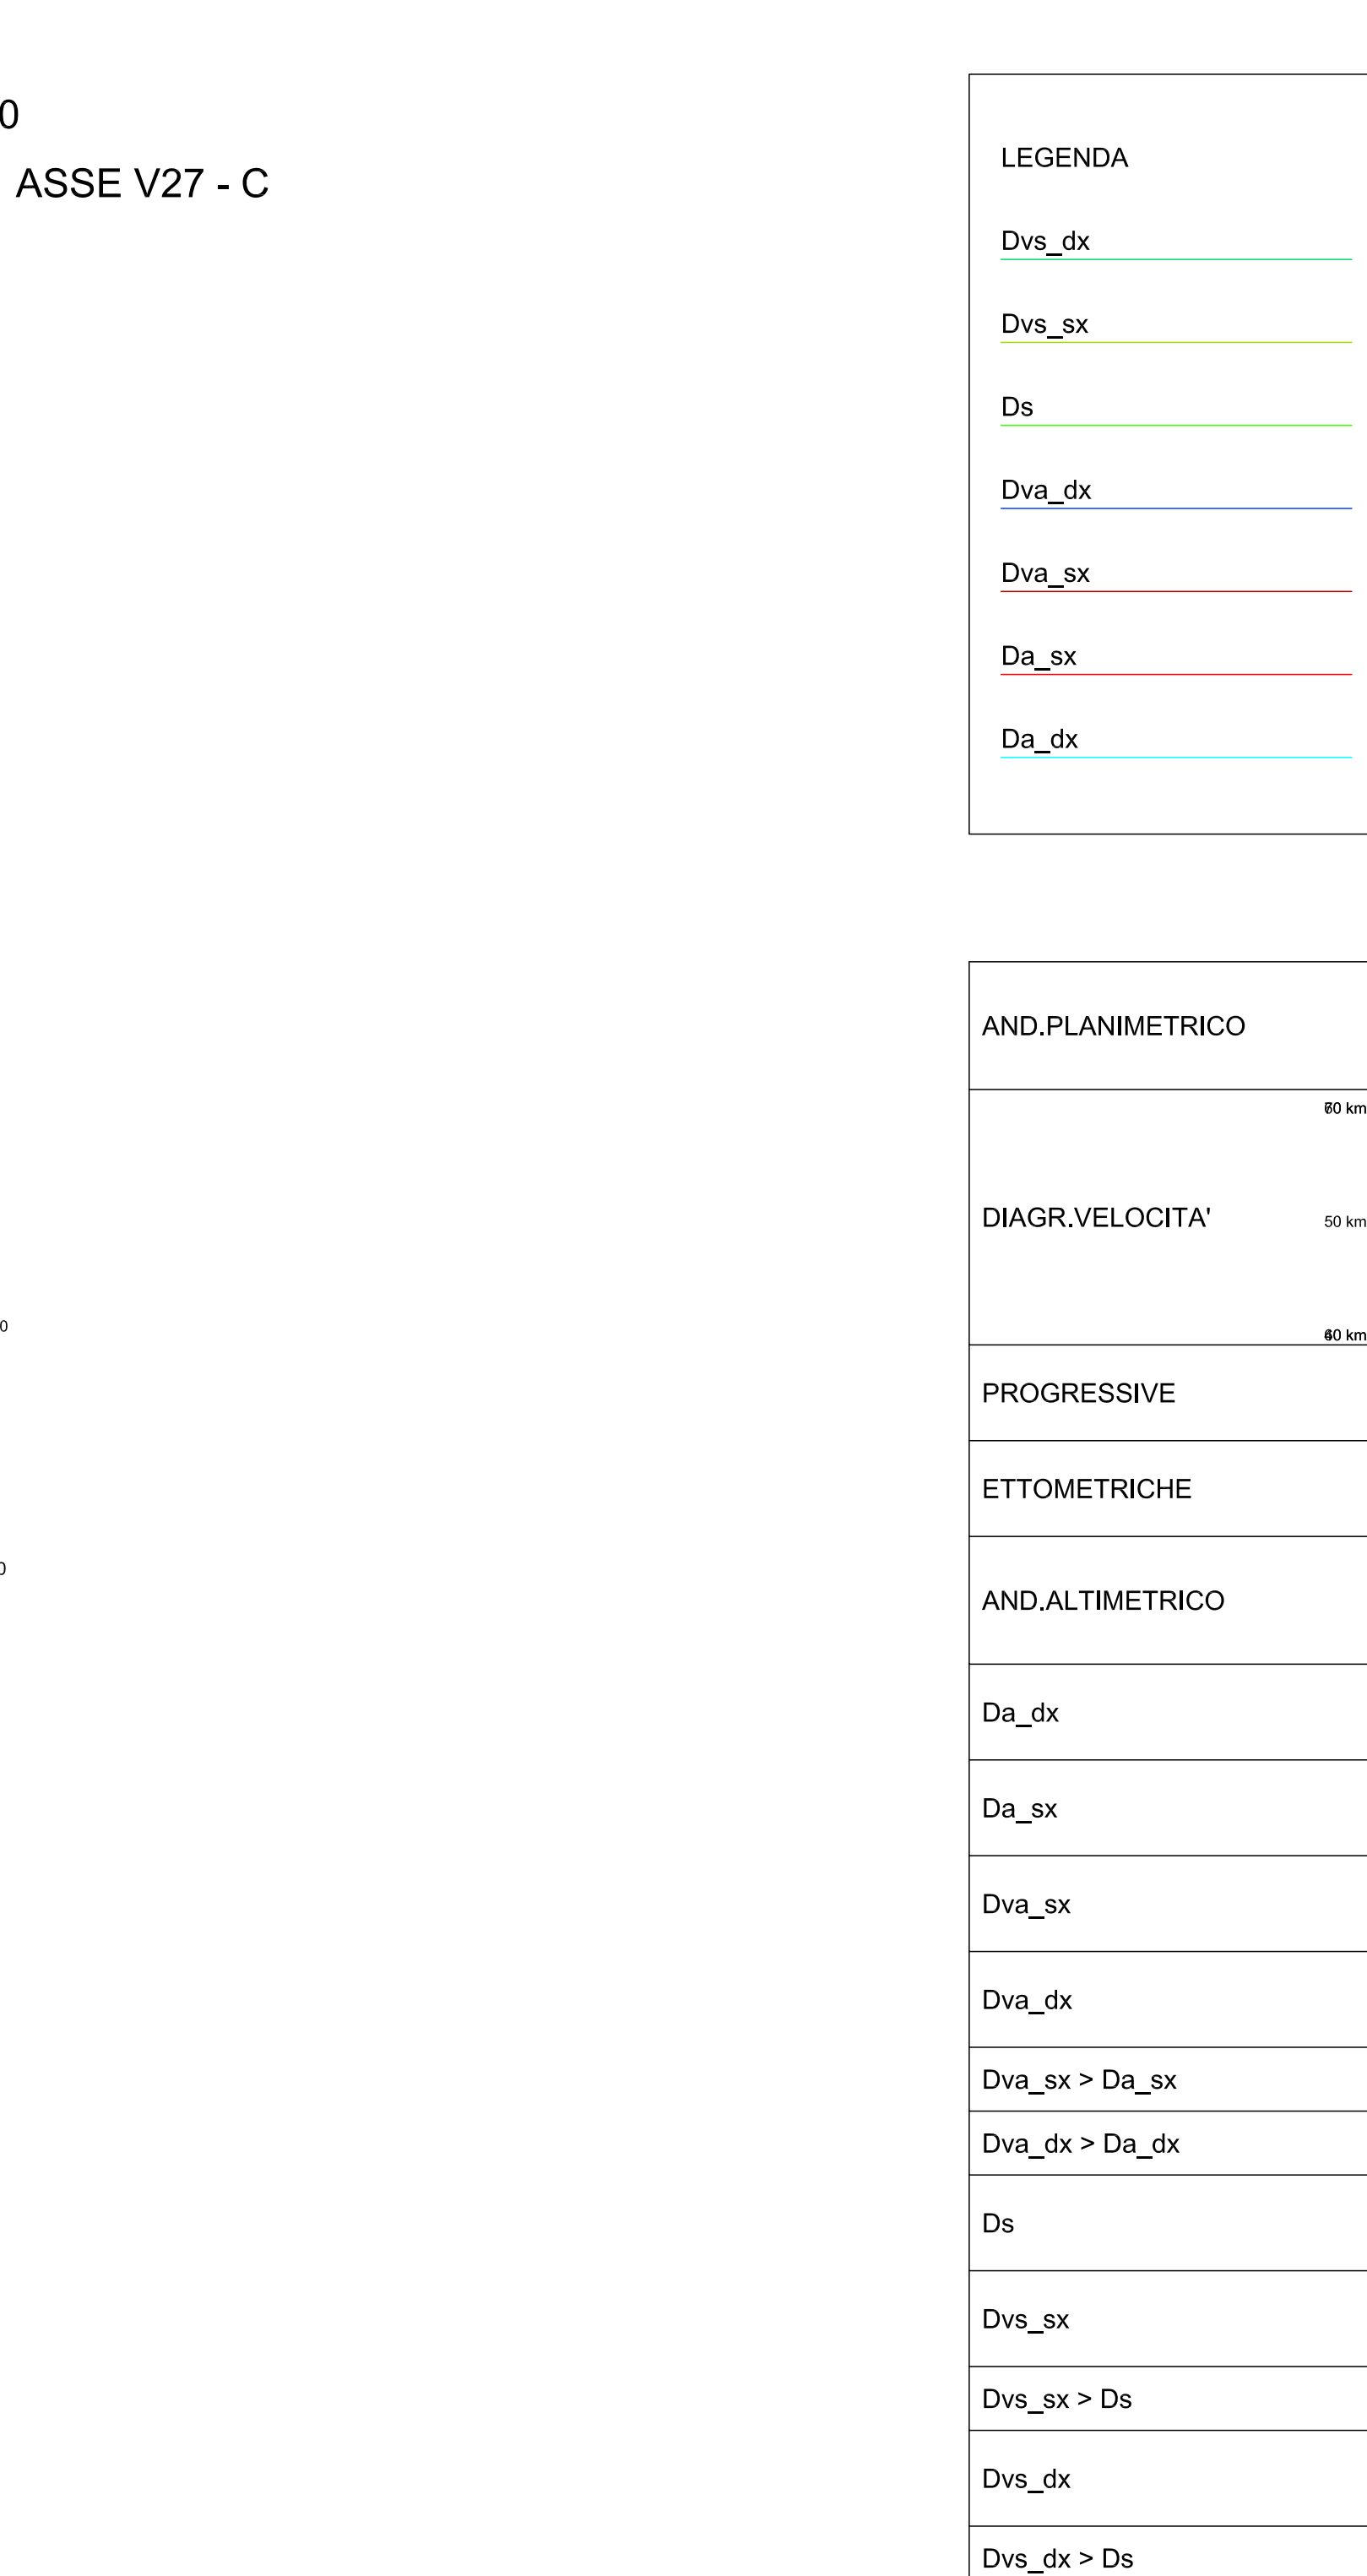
0
ASSE V27 - C

LEGENDA

Dvs_dx

Dvs_sx

Ds

Dva_dx

Dva_sx

Da_sx

Da_dx

AND.PLANIMETRICO

70 km

DIAGR.VELOCITA'

50 km

0

40 km

PROGRESSIVE

ETTOMETRICHE

0

AND.ALTIMETRICO

Da_dx

Da_sx

Dva_sx

Dva_dx

Dva_sx > Da_sx

Dva_dx > Da_dx

Ds

Dvs_sx

Dvs_sx > Ds

Dvs_dx

Dvs_dx > Ds